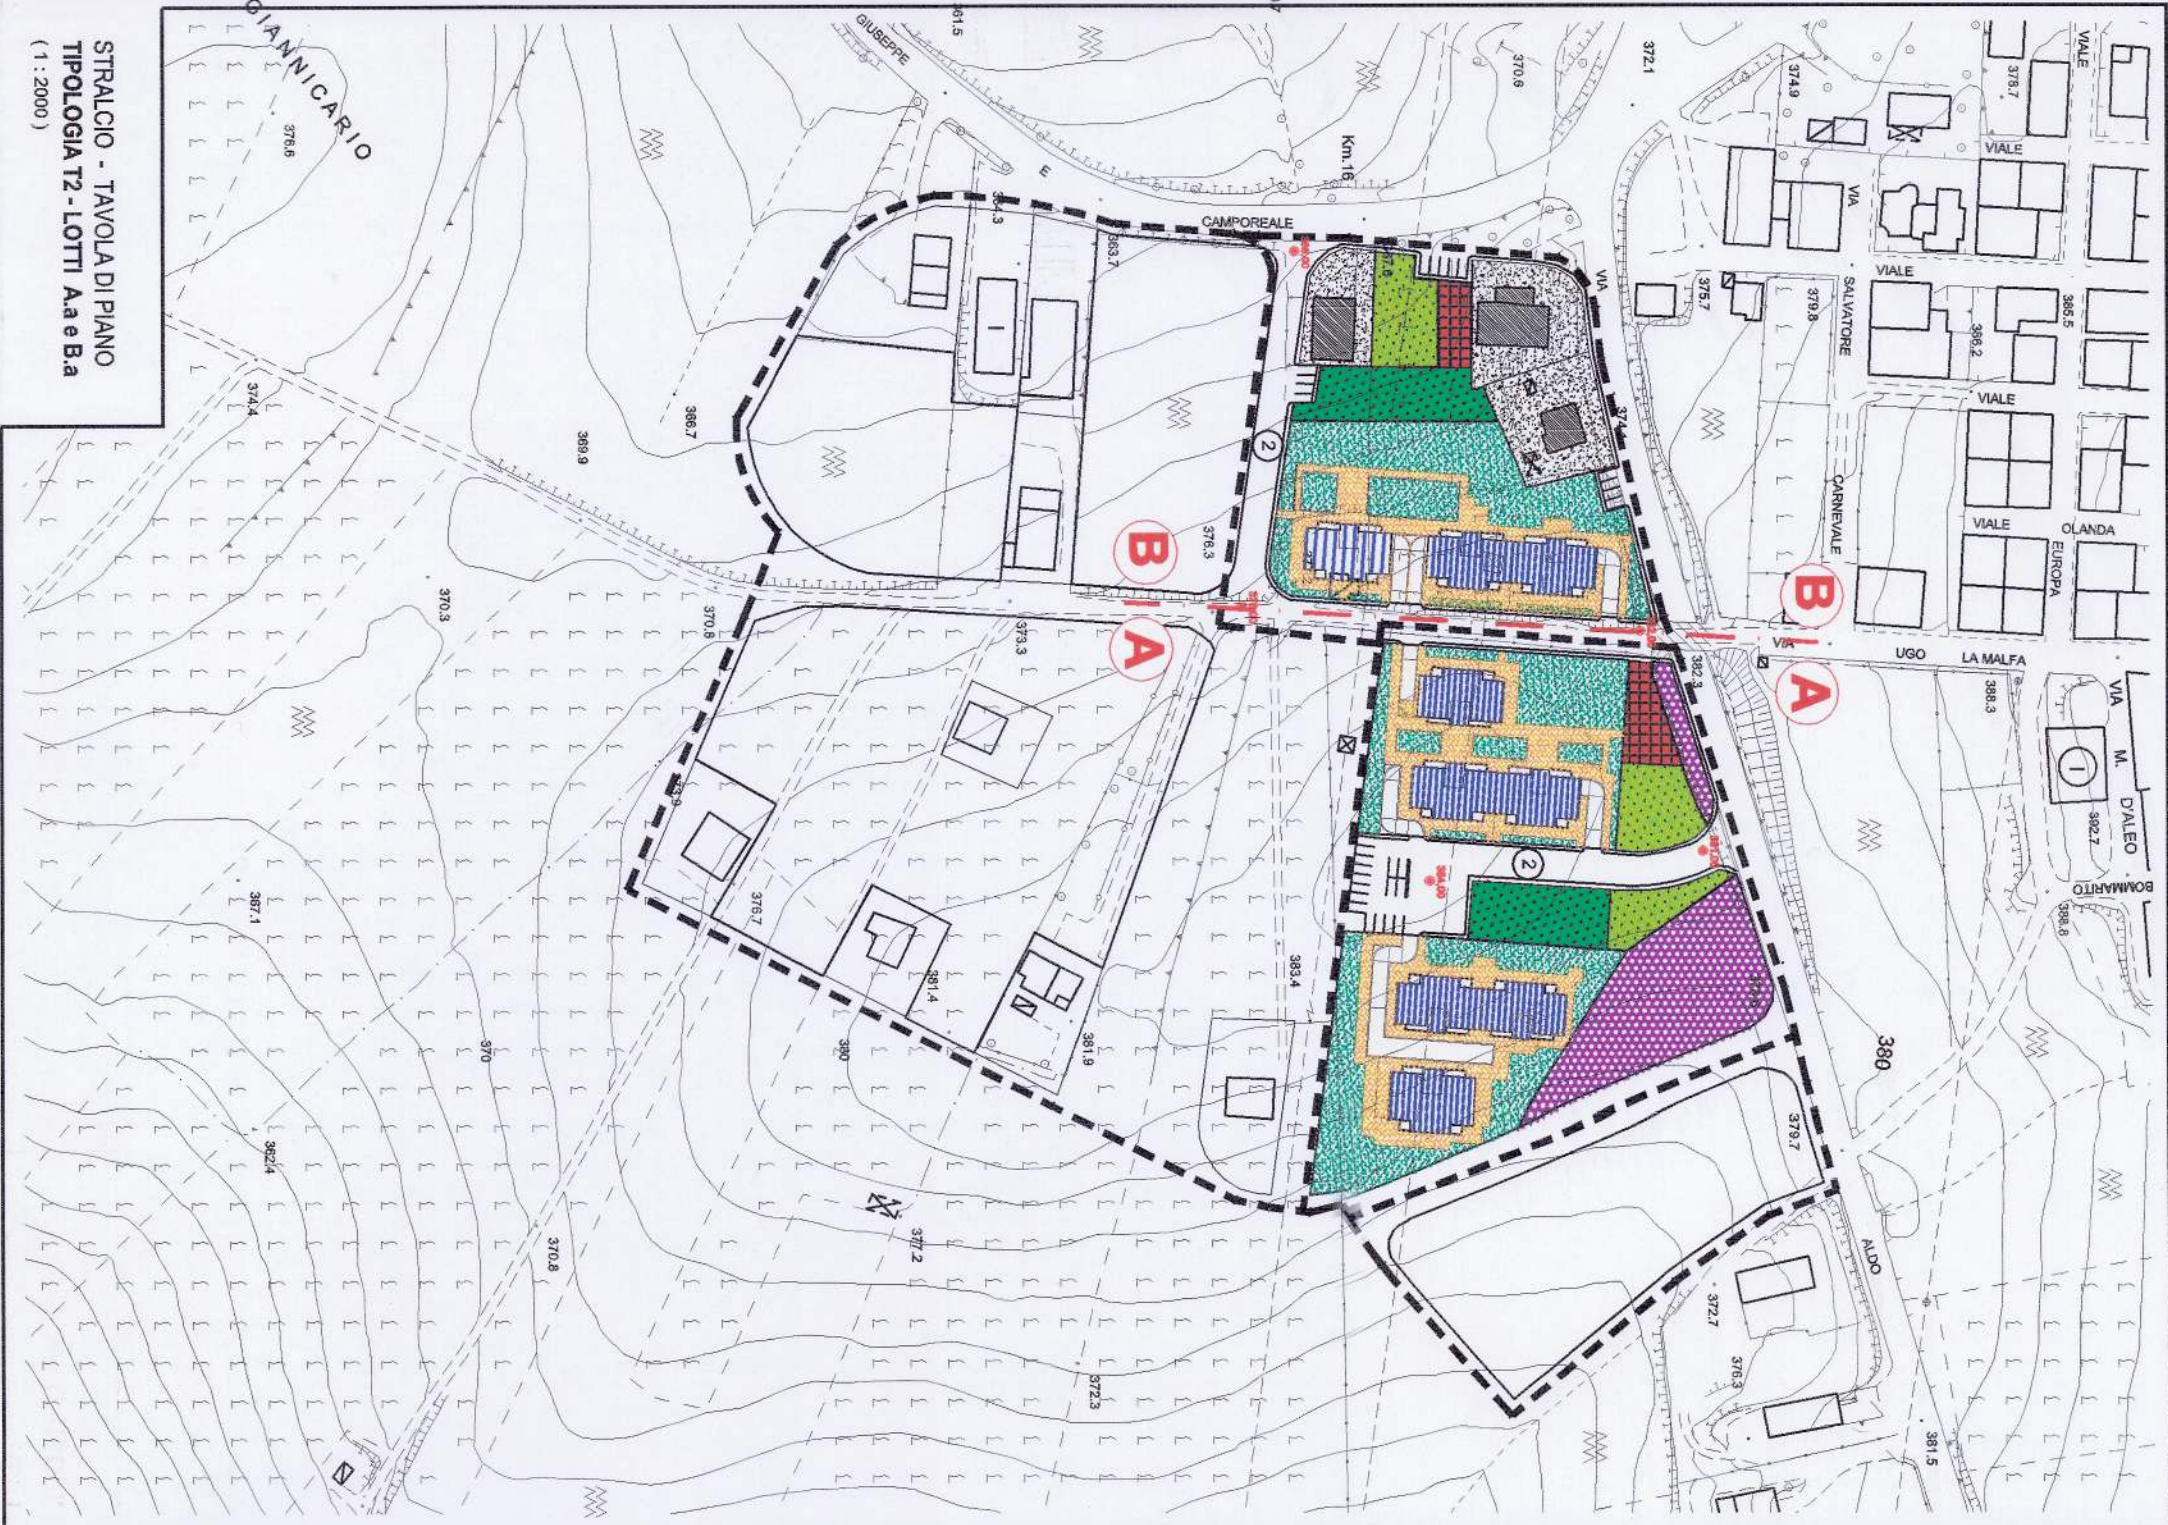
STRALCIO - TAVOLA DI PIANO
TIPOLOGIA T2 - LOTTI A.a e B.a
( 1 : 2000 )

GIANNICARIO
GIUSEPPE
E
CAMPOREALE
Km.16
VIA
SALVATORE
CARNEVALE
VIALE
VIALE
VIALE
VIALE
VIALE
OLANDA
EUROPA
VIA
UGO
LA MALFA
VIA
M.
D'ALEO
BOMMARITO
ALDO

B
B
A
A

2
2

376.6
374.4
366.7
369.9
370.3
370.8
373.3
376.3
363.7
361.5
370.6
372.1
374.9
378.7
375.7
379.8
366.2
385.5
382.3
388.3
392.7
388.8
380
379.7
372.7
376.3
381.5
383.4
381.9
381.4
376.7
367.1
362.4
370.8
370
380
372.2
372.3